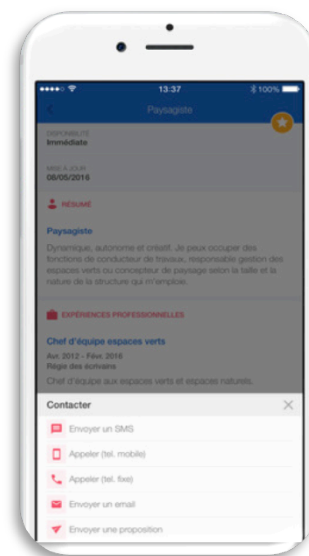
●●●●○ 13:37 100%

Paysagiste

DISPONIBILITÉ
Immédiate

MISE À JOUR
08/05/2016

RÉSUMÉ

Paysagiste

Dynamique, autonome et créatif. Je peux occuper des fonctions de conducteur de travaux, responsable gestion des espaces verts ou concepteur de paysage selon la taille et la nature de la structure qui m'emploie.

EXPÉRIENCES PROFESSIONNELLES

Chef d'équipe espaces verts

Avr. 2012 - Févr. 2016
Régie des écrivains

Chef d'équipe aux espaces verts et espaces naturels.

Contacter

Envoyer un SMS

Appeler (tel. mobile)

Appeler (tel. fixe)

Envoyer un email

Envoyer une proposition